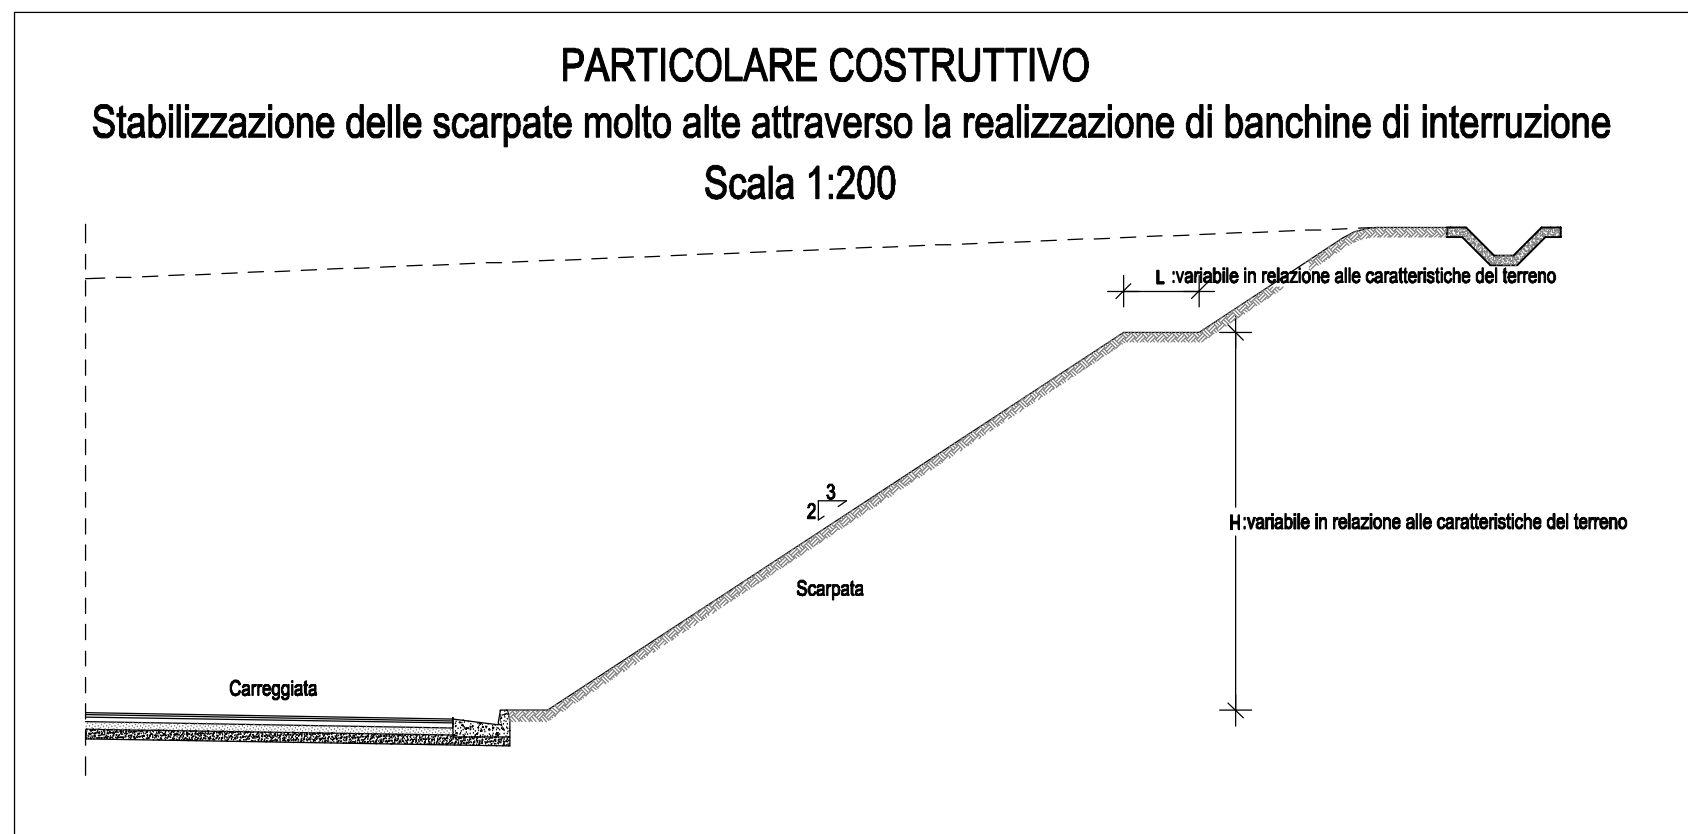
PARTICOLARE COSTRUTTIVO
Stabilizzazione delle scarpate molto alte attraverso la realizzazione di banchine di interruzione
Scala 1:200

L :variabile in relazione alle caratteristiche del terreno

3
2

H:variabile in relazione alle caratteristiche del terreno

Scarpata

Carreggiata